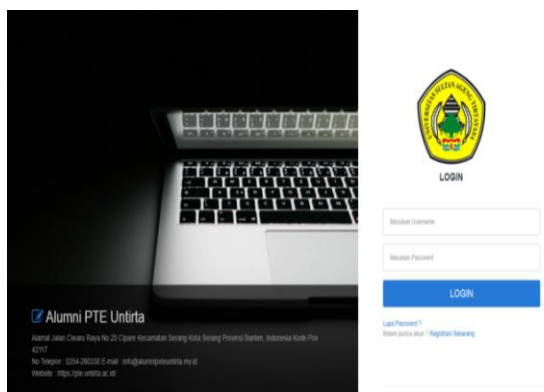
Alumni PTE Untirta

Alamat Jalan Ciwaru Raya No.25 Cipare Kecamatan Serang Kota Serang Provinsi Banten, Indonesia Kode Pos 42117

No Telepon : 0254-280330 E-mail : info@alumnipteuntirta.my.id

Website : https://pte.untirta.ac.id/

UNIVERSITAS SULTAN AGENG TIRTAYASA

LOGIN

Masukan Username

Masukan Password

LOGIN

Lupa Password ?

Belum punya akun ? Registrasi Sekarang